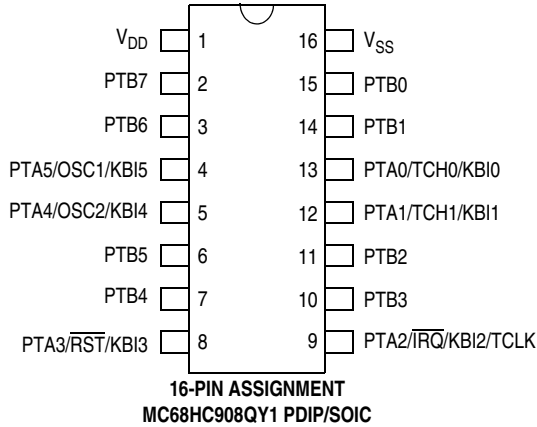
$V_{DD}$ 1
PTB7 2
PTB6 3
PTA5/OSC1/KBI5 4
PTA4/OSC2/KBI4 5
PTB5 6
PTB4 7
PTA3/$\overline{RST}$/KBI3 8

16 $V_{SS}$
15 PTB0
14 PTB1
13 PTA0/TCH0/KBI0
12 PTA1/TCH1/KBI1
11 PTB2
10 PTB3
9 PTA2/$\overline{IRQ}$/KBI2/TCLK

16-PIN ASSIGNMENT
MC68HC908QY1 PDIP/SOIC